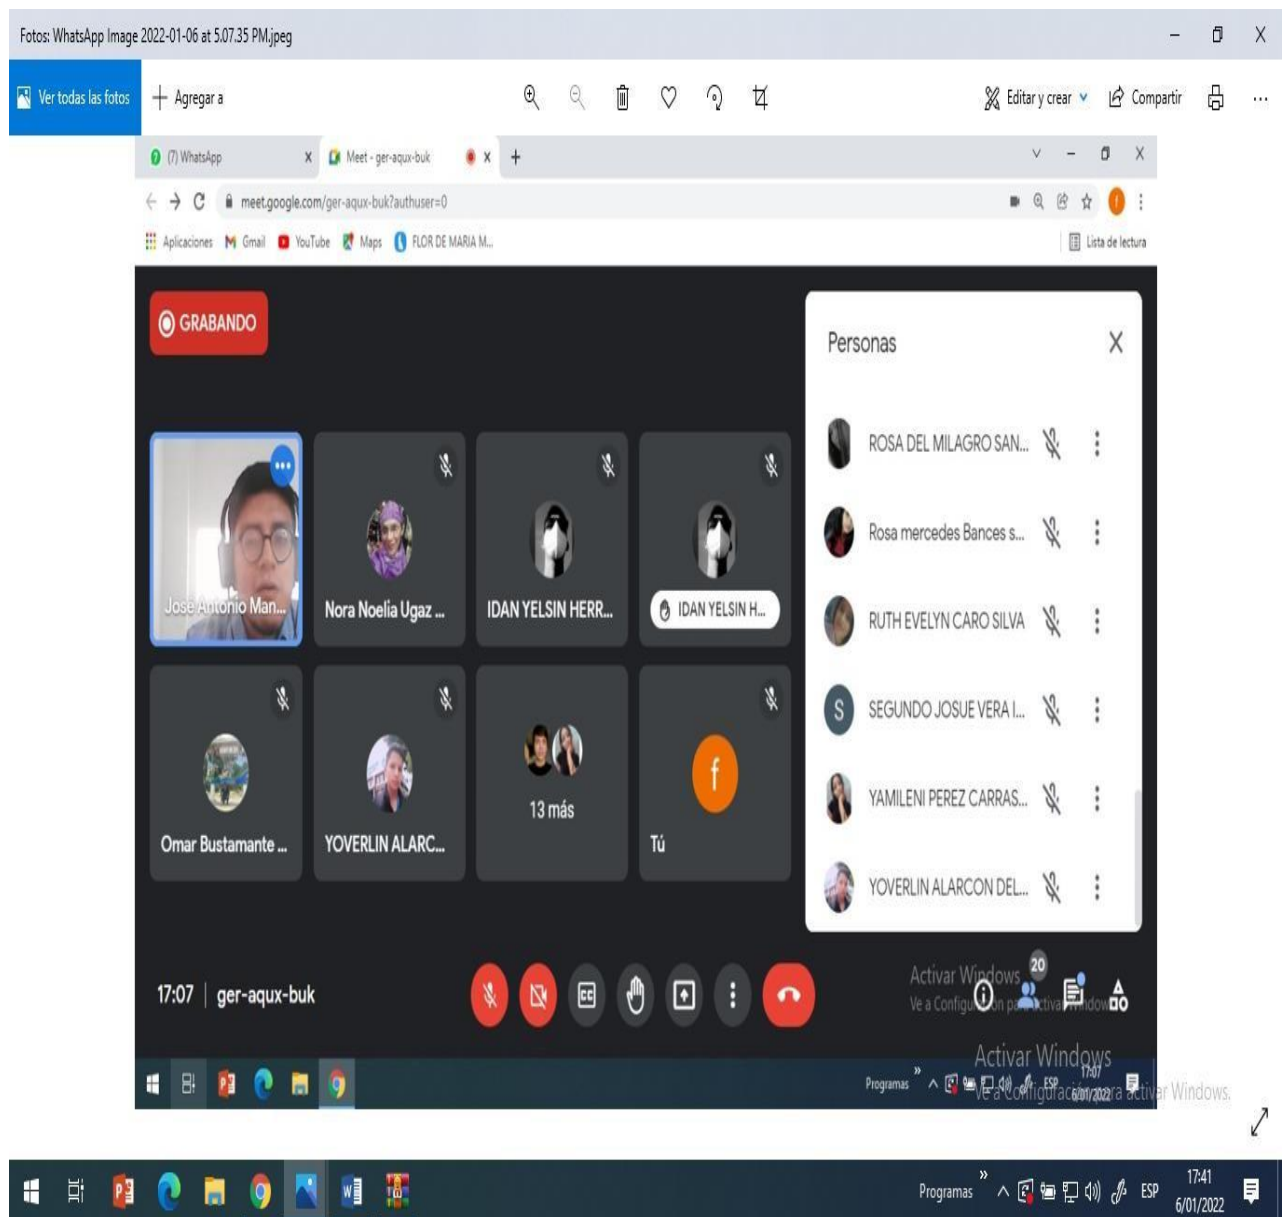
Fotos: WhatsApp Image 2022-01-06 at 5.07.35 PM.jpeg

Ver todas las fotos
Agregar a
Editar y crear
Compartir

(7) WhatsApp
Meet - ger-aqux-buk
meet.google.com/ger-aqux-buk?authuser=0
Aplicaciones
Gmail
YouTube
Maps
FLOR DE MARIA M...
Lista de lectura

GRABANDO

Jose Antonio Man...
Nora Noelia Ugaz ...
IDAN YELSIN HERR...
IDAN YELSIN H...
Omar Bustamante ...
YOVERLIN ALARC...
13 más
Tú

Personas
ROSA DEL MILAGRO SAN...
Rosa mercedes Bances s...
RUTH EVELYN CARO SILVA
SEGUNDO JOSUE VERA I...
YAMILENI PEREZ CARRAS...
YOVERLIN ALARCON DEL...

17:07 | ger-aqux-buk

Activar Windows
Ve a Configuración para activar Windows.
20

Programas
ESP
17:07
6/01/2022

Activar Windows
Ve a Configuración para activar Windows.

Programas
ESP
17:41
6/01/2022